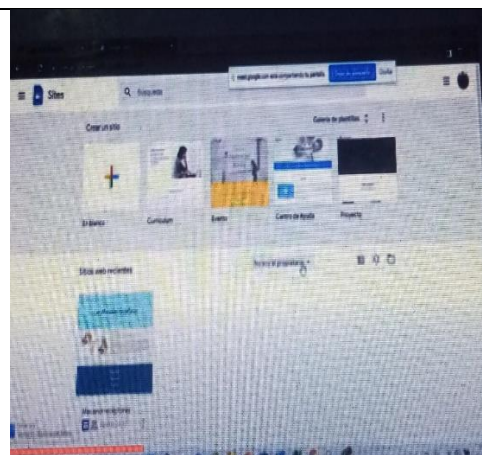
Sites

Buscar

meet.google.com está compartiendo tu pantalla

Dejar de compartir

Ocultar

Crear un sitio

Galería de plantillas

En blanco

Currículum

Evento

Centro de Ayuda

Proyecto

Sitios web recientes

Propiedad de cualquiera

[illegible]